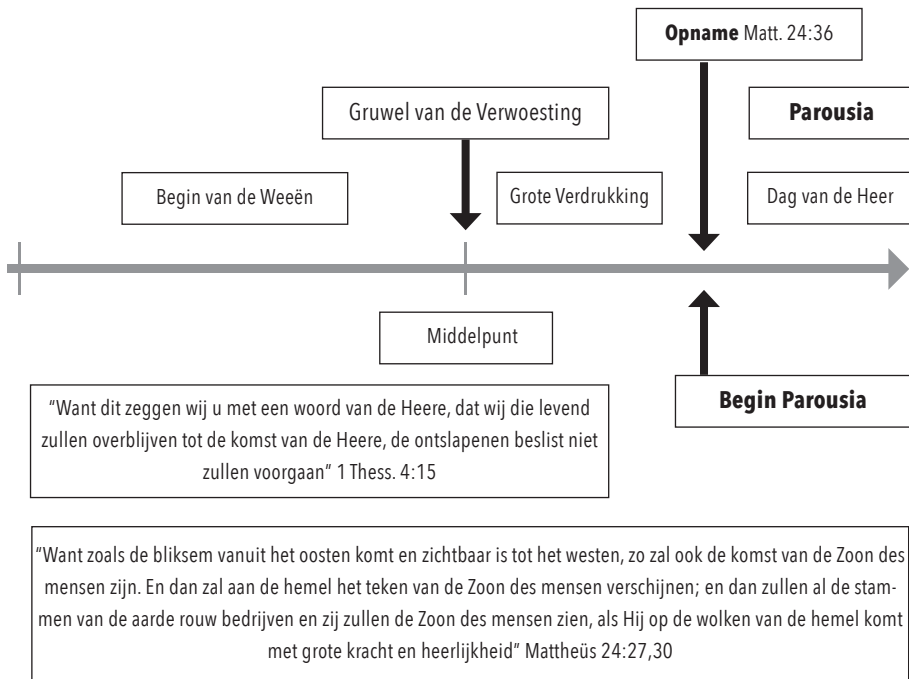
**Opname** Matt. 24:36

Gruwel van de Verwoesting

**Parousia**

Begin van de Weeën

Grote Verdrukking

Dag van de Heer

Middelpunt

**Begin Parousia**

"Want dit zeggen wij u met een woord van de Heere, dat wij die levend zullen overblijven tot de komst van de Heere, de ontslapenen beslist niet zullen voorgaan" 1 Thess. 4:15

"Want zoals de bliksem vanuit het oosten komt en zichtbaar is tot het westen, zo zal ook de komst van de Zoon des mensen zijn. En dan zal aan de hemel het teken van de Zoon des mensen verschijnen; en dan zullen al de stammen van de aarde rouw bedrijven en zij zullen de Zoon des mensen zien, als Hij op de wolken van de hemel komt met grote kracht en heerlijkheid" Mattheüs 24:27,30